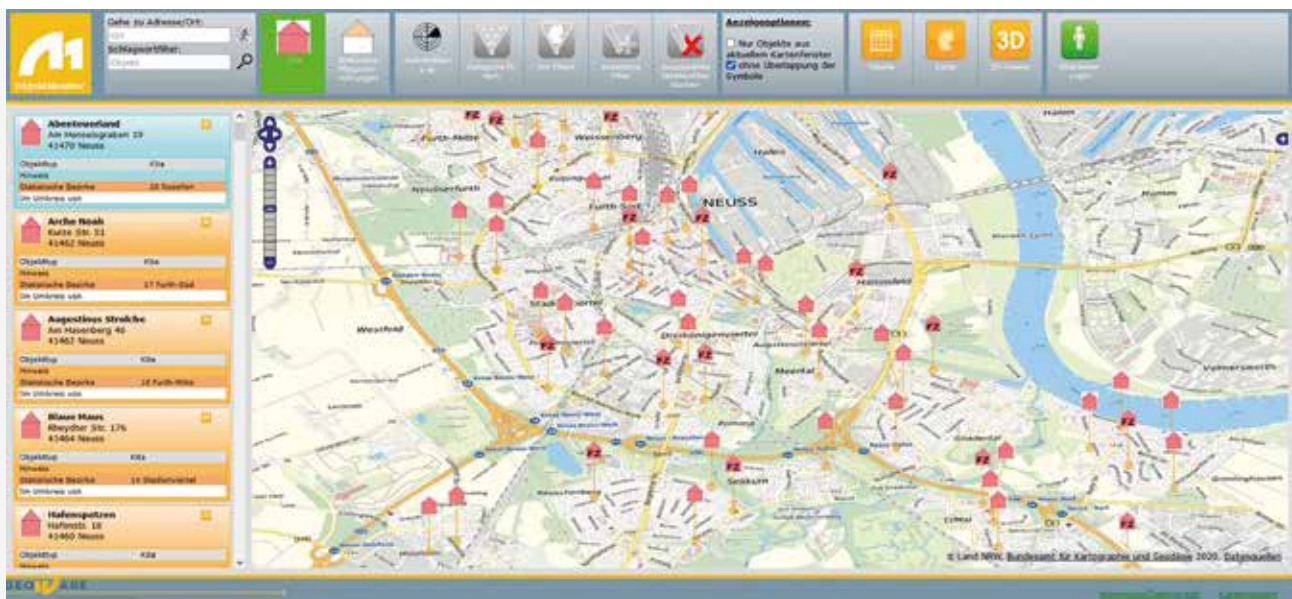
Gehe zu Adresse/Ort:
Schlagwortfilter:
Objekt

Anzeigeoptionen:
Nur Objekte aus aktuellem Kartenfenster
ohne Überlappung der Symbole

3D

Abenteuerland
Am Henselsgraben 19
41470 Neuss
Objekttyp Kita
Hinweis
Statistische Bezirke 20 Rosellen
Im Umkreis von

Arche Noah
Kuhle Str. 51
41462 Neuss
Objekttyp Kita
Hinweis
Statistische Bezirke 17 Furth-Süd
Im Umkreis von

Augustinus Strolche
Am Hasenberg 46
41462 Neuss
Objekttyp Kita
Hinweis
Statistische Bezirke 16 Furth-Mitte
Im Umkreis von

Blaues Haus
Rheydter Str. 176
41464 Neuss
Objekttyp Kita
Hinweis
Statistische Bezirke 14 Stadionviertel
Im Umkreis von

Hafenspatzen
Hafenstr. 18
41460 Neuss
Objekttyp Kita

FZ
NEUSS
Furth-Mitte
Weissenberg
Furth-Süd
Westfeld
Stadionviertel
Dreikönigenviertel
Augustinusviertel
Hafen
Hammfeld
Reuschenberg
Selikum
Volmerswerth
Hamm

© Land NRW, Bundesamt für Kartographie und Geodäsie 2020, Datenquellen

GEO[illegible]ARE